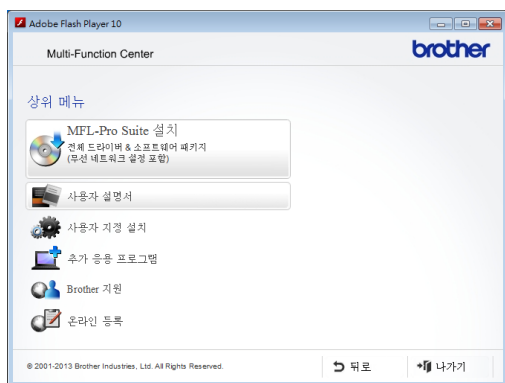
Adobe Flash Player 10

Multi-Function Center

brother

상위 메뉴

MFL-Pro Suite 설치
전체 드라이버 & 소프트웨어 패키지
(무선 네트워크 설정 포함)

사용자 설명서

사용자 지정 설치

추가 응용 프로그램

Brother 지원

온라인 등록

© 2001-2013 Brother Industries, Ltd. All Rights Reserved.

뒤로

나가기